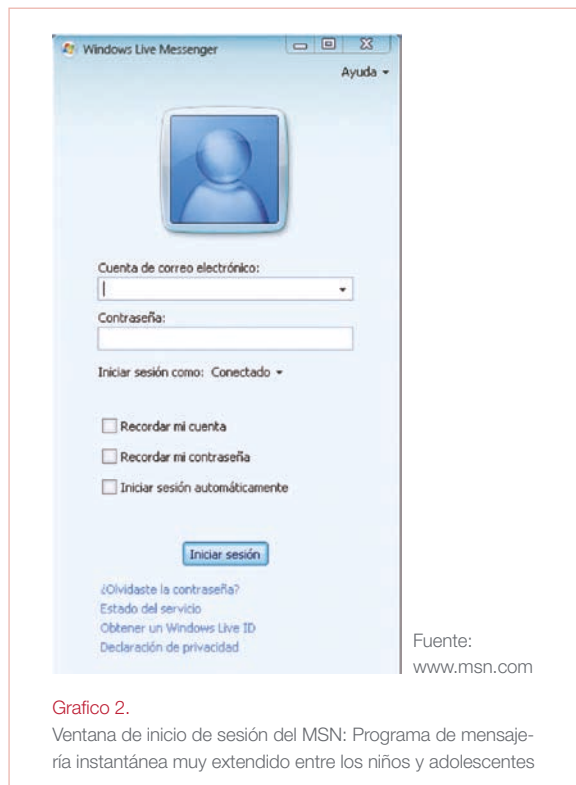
Windows Live Messenger

Ayuda

Cuenta de correo electrónico:

Contraseña:

Iniciar sesión como: Conectado

Recordar mi cuenta

Recordar mi contraseña

Iniciar sesión automáticamente

Iniciar sesión

¿Olvidaste la contraseña?
Estado del servicio
Obtener un Windows Live ID
Declaración de privacidad

Fuente: www.msn.com

Grafico 2.

Ventana de inicio de sesión del MSN: Programa de mensajería instantánea muy extendido entre los niños y adolescentes